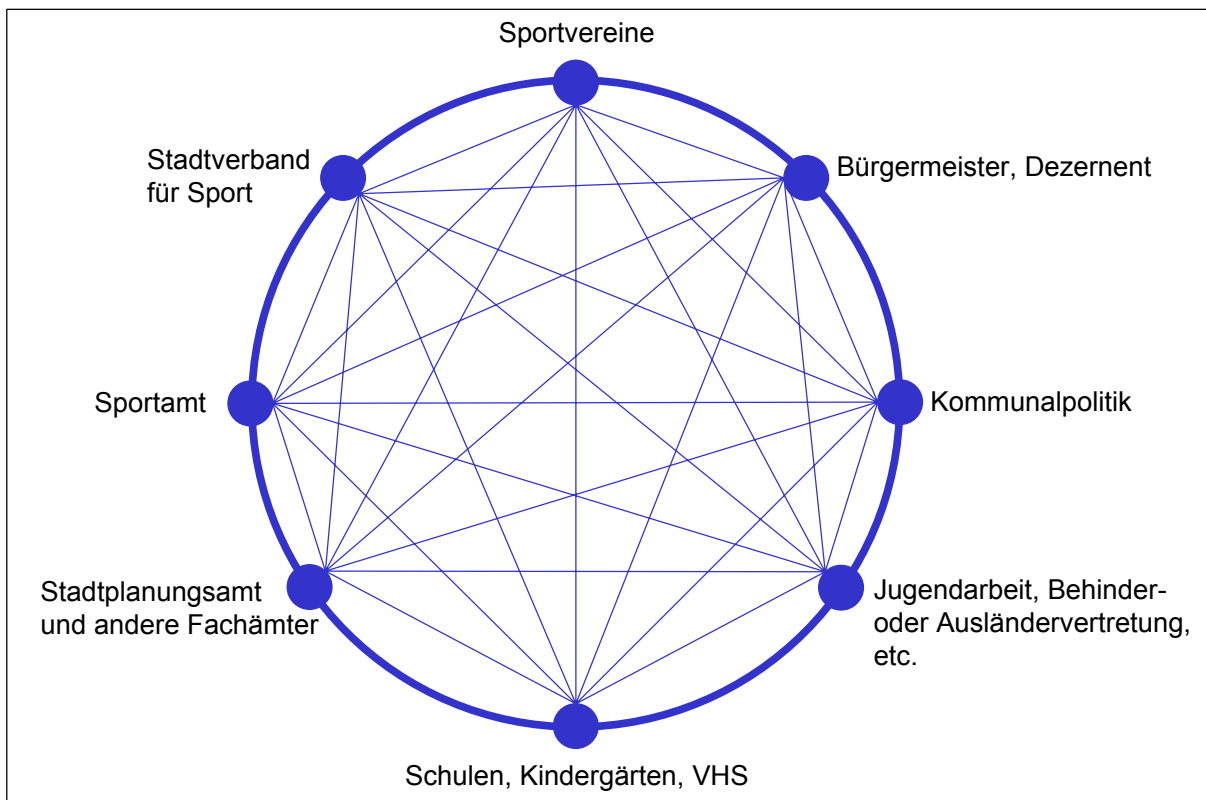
Sportvereine

Stadtverband für Sport

Bürgermeister, Dezernent

Sportamt

Kommunalpolitik

Stadtplanungsamt und andere Fachämter

Jugendarbeit, Behinder- oder Ausländervertretung, etc.

Schulen, Kindergärten, VHS